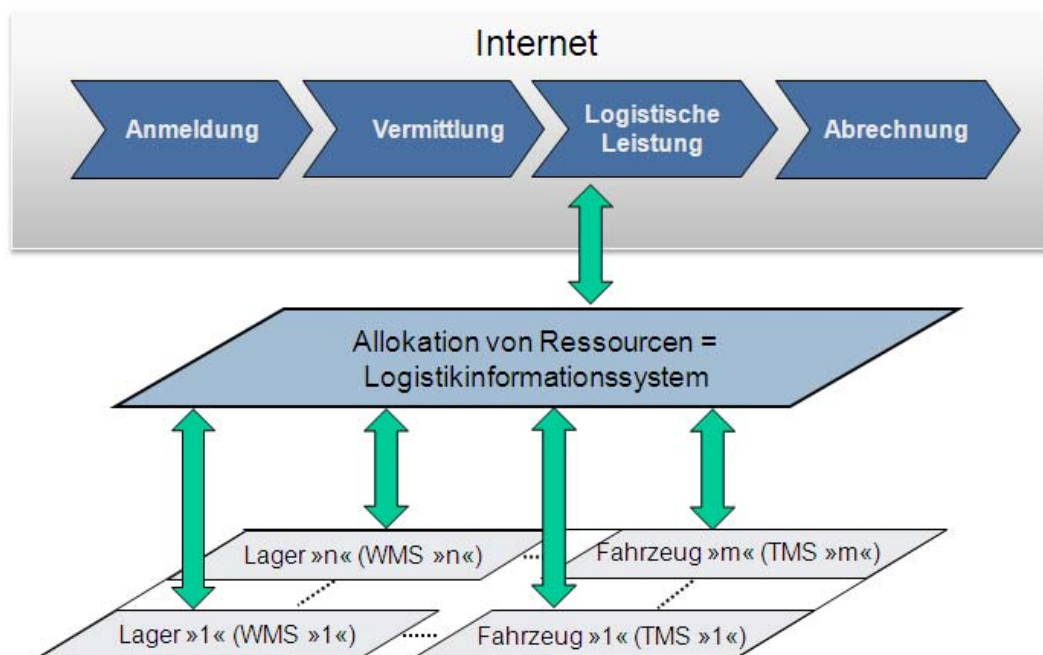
Internet

Anmeldung

Vermittlung

Logistische Leistung

Abrechnung

Allokation von Ressourcen = Logistikinformationssystem

Lager »n« (WMS »n«)

Fahrzeug »m« (TMS »m«)

Lager »1« (WMS »1«)

Fahrzeug »1« (TMS »1«)